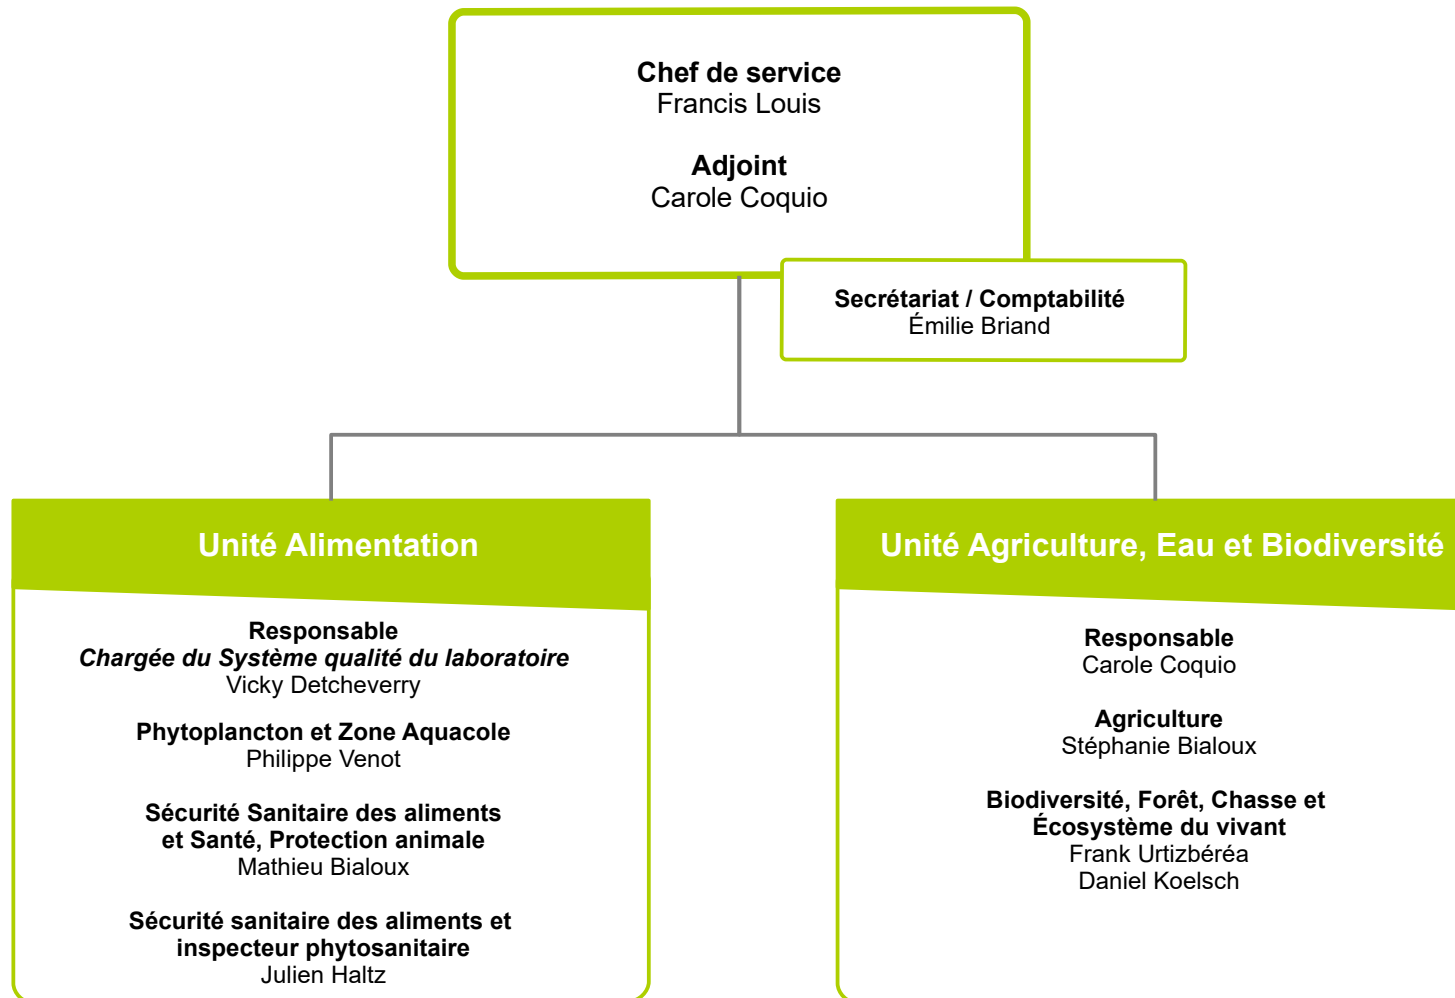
**Chef de service**
Francis Louis

**Adjoint**
Carole Coquio

**Secrétariat / Comptabilité**
Émilie Briand

**Unité Alimentation**

**Responsable**
***Chargée du Système qualité du laboratoire***
Vicky Detcheverry

**Phytoplancton et Zone Aquacole**
Philippe Venot

**Sécurité Sanitaire des aliments et Santé, Protection animale**
Mathieu Bialoux

**Sécurité sanitaire des aliments et inspecteur phytosanitaire**
Julien Haltz

**Unité Agriculture, Eau et Biodiversité**

**Responsable**
Carole Coquio

**Agriculture**
Stéphanie Bialoux

**Biodiversité, Forêt, Chasse et Écosystème du vivant**
Frank Urtizbéréa
Daniel Koelsch